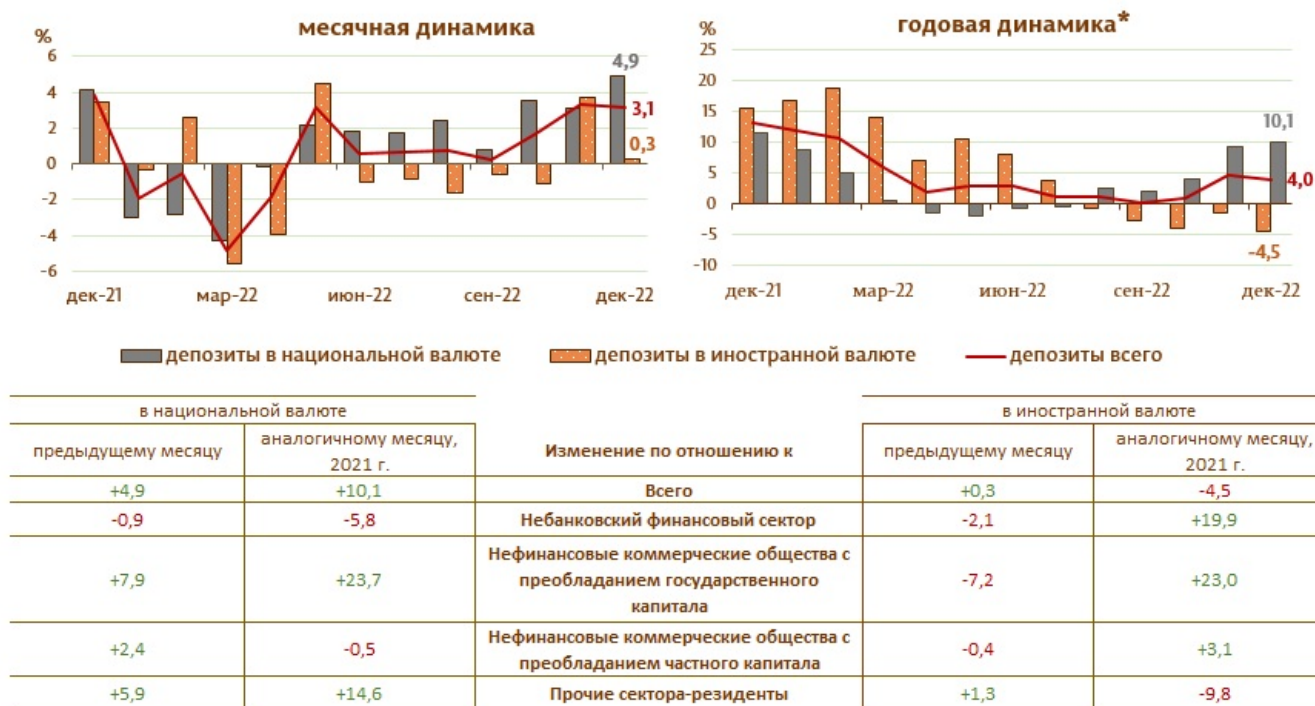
месячная динамика

%
6
4
2
0
-2
-4
-6

4,9
3,1
0,3

дек-21 мар-22 июн-22 сен-22 дек-22

годовая динамика*

%
25
20
15
10
5
0
-5
-10

10,1
4,0
-4,5

дек-21 мар-22 июн-22 сен-22 дек-22

депозиты в национальной валюте
депозиты в иностранной валюте
депозиты всего

| в национальной валюте | | | в иностранной валюте | |
|---|---|---|---|---|
| предыдущему месяцу | аналогичному месяцу, 2021 г. | Изменение по отношению к | предыдущему месяцу | аналогичному месяцу, 2021 г. |
| +4,9 | +10,1 | Всего | +0,3 | -4,5 |
| -0,9 | -5,8 | Небанковский финансовый сектор | -2,1 | +19,9 |
| +7,9 | +23,7 | Нефинансовые коммерческие общества с преобладанием государственного капитала | -7,2 | +23,0 |
| +2,4 | -0,5 | Нефинансовые коммерческие общества с преобладанием частного капитала | -0,4 | +3,1 |
| +5,9 | +14,6 | Прочие сектора-резиденты | +1,3 | -9,8 |